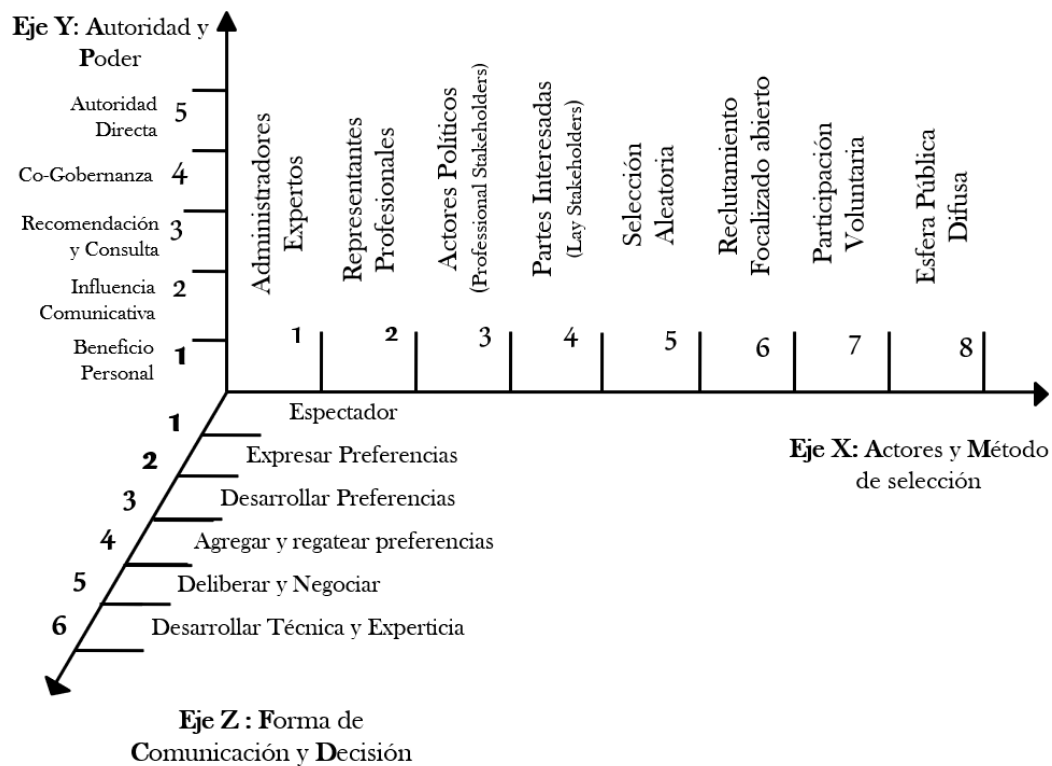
Eje Y: Autoridad y Poder

Autoridad Directa 5
Co-Gobernanza 4
Recomendación y Consulta 3
Influencia Comunicativa 2
Beneficio Personal 1

Administradores Expertos
Representantes Profesionales
Actores Políticos (Professional Stakeholders)
Partes Interesadas (Lay Stakeholders)
Selección Aleatoria
Reclutamiento Focalizado abierto
Participación Voluntaria
Esfera Pública Difusa

1 2 3 4 5 6 7 8

Eje X: Actores y Método de selección

1 Espectador
2 Expresar Preferencias
3 Desarrollar Preferencias
4 Agregar y regatear preferencias
5 Deliberar y Negociar
6 Desarrollar Técnica y Experticia

Eje Z : Forma de Comunicación y Decisión